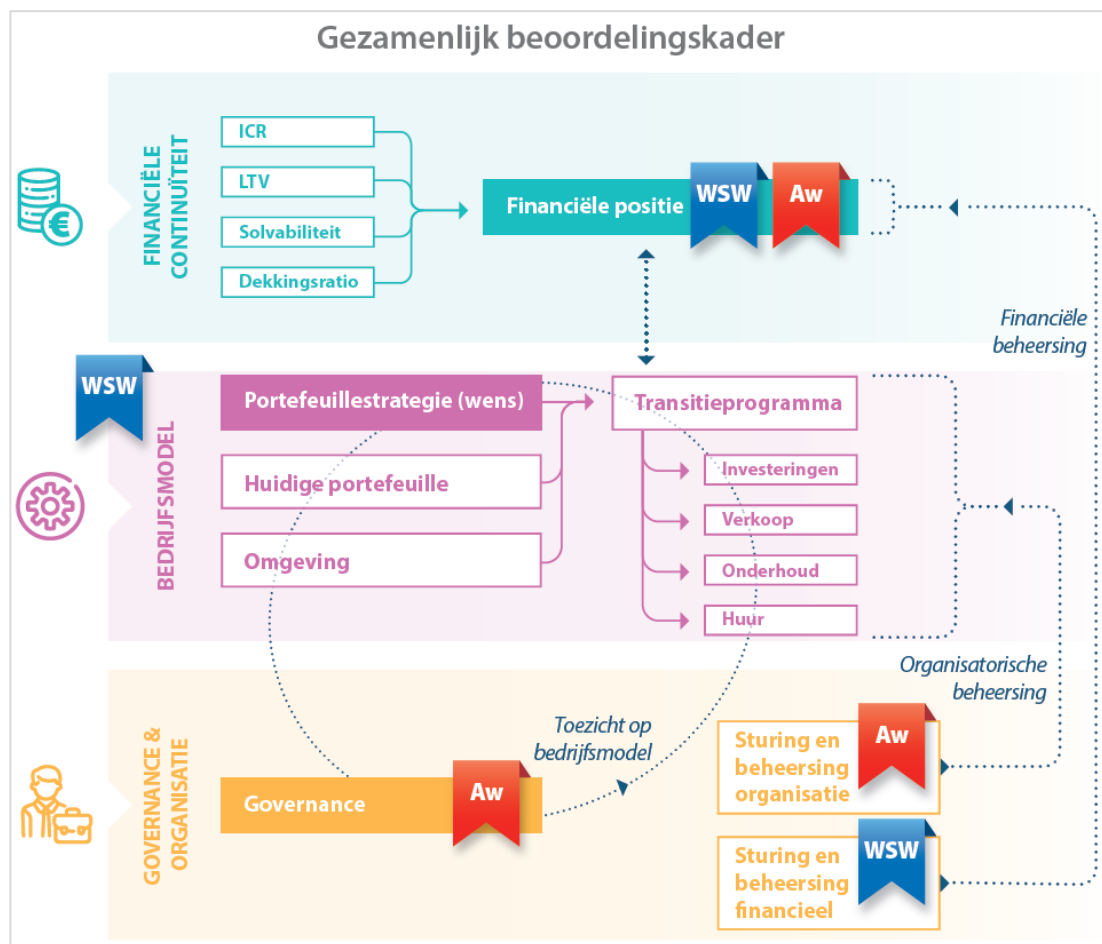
Gezamenlijk beoordelingskader

FINANCIËLE CONTINUÏTEIT

ICR

LTV

Solvabiliteit

Dekkingsratio

Financiële positie

WSW

Aw

Financiële beheersing

WSW

BEDRIJFSMODEL

Portefeuillestrategie (wens)

Huidige portefeuille

Omgeving

Transitieprogramma

Investeringen

Verkoop

Onderhoud

Huur

Organisatorische beheersing

GOVERNANCE & ORGANISATIE

Toezicht op bedrijfsmodel

Governance

Aw

Sturing en beheersing organisatie

Aw

Sturing en beheersing financieel

WSW